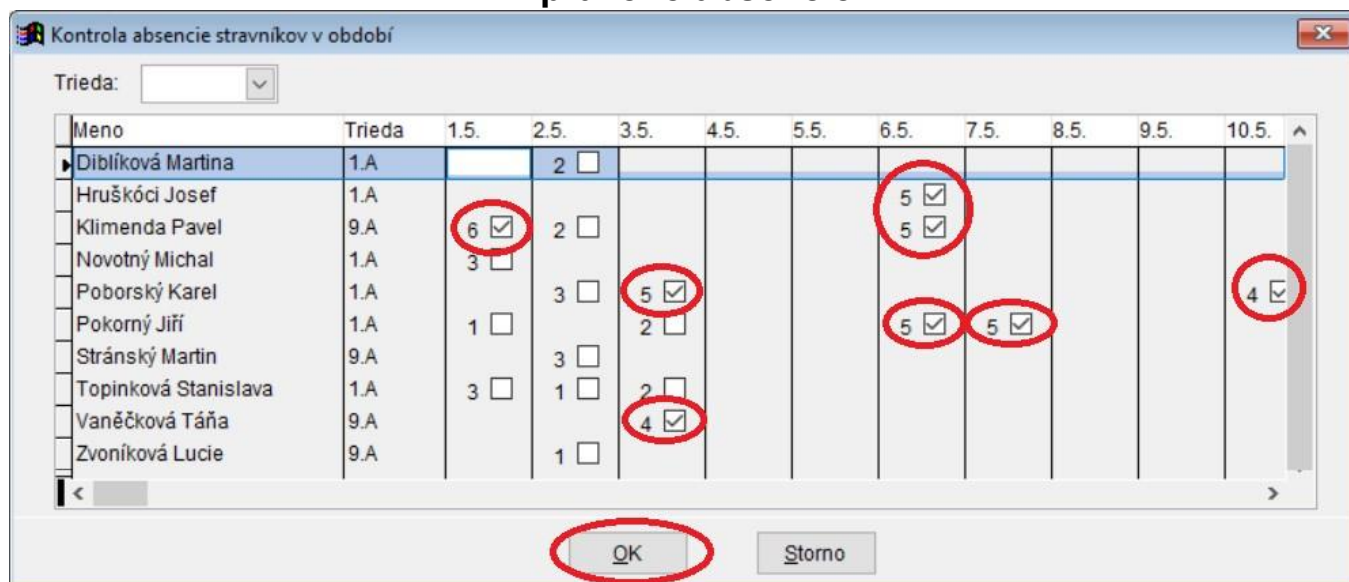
Kontrola absencie stravníkov v období

Trieda:

| Meno | Trieda | 1.5. | 2.5. | 3.5. | 4.5. | 5.5. | 6.5. | 7.5. | 8.5. | 9.5. | 10.5. |
|---|---|---|---|---|---|---|---|---|---|---|---|
| Diblíková Martina | 1.A | | 2 ☐ | | | | | | | | |
| Hruškóci Josef | 1.A | | | | | | 5 ☑ | | | | |
| Klimenda Pavel | 9.A | 6 ☑ | 2 ☐ | | | | 5 ☑ | | | | |
| Novotný Michal | 1.A | 3 ☐ | | | | | | | | | |
| Poborský Karel | 1.A | | 3 ☐ | 5 ☑ | | | | | | | 4 ☑ |
| Pokorný Jiří | 1.A | 1 ☐ | | 2 ☐ | | | 5 ☑ | 5 ☑ | | | |
| Stránský Martin | 9.A | | 3 ☐ | | | | | | | | |
| Topinková Stanislava | 1.A | 3 ☐ | 1 ☐ | 2 ☐ | | | | | | | |
| Vaněčková Táňa | 9.A | | | 4 ☑ | | | | | | | |
| Zvoníková Lucie | 9.A | | 1 ☐ | | | | | | | | |

OK Storno